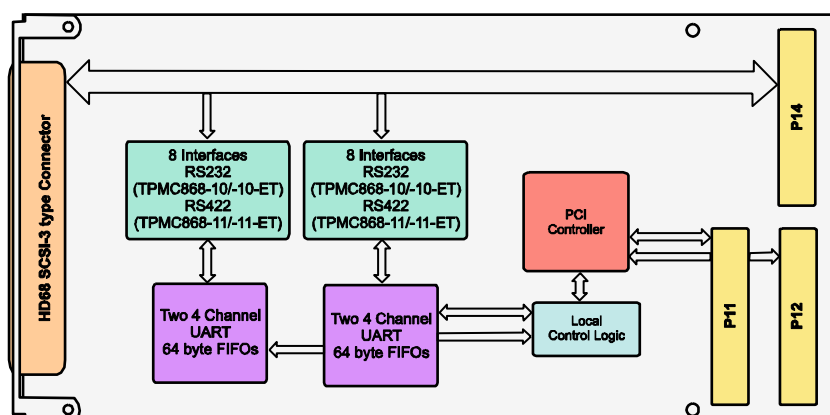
HD68 SCSI-3 type Connector

P14

8 Interfaces
RS232
(TPMC868-10/-10-ET)
RS422
(TPMC868-11/-11-ET)

8 Interfaces
RS232
(TPMC868-10/-10-ET)
RS422
(TPMC868-11/-11-ET)

PCI
Controller

Two 4 Channel
UART
64 byte FIFOs

Two 4 Channel
UART
64 byte FIFOs

Local
Control Logic

P11

P12